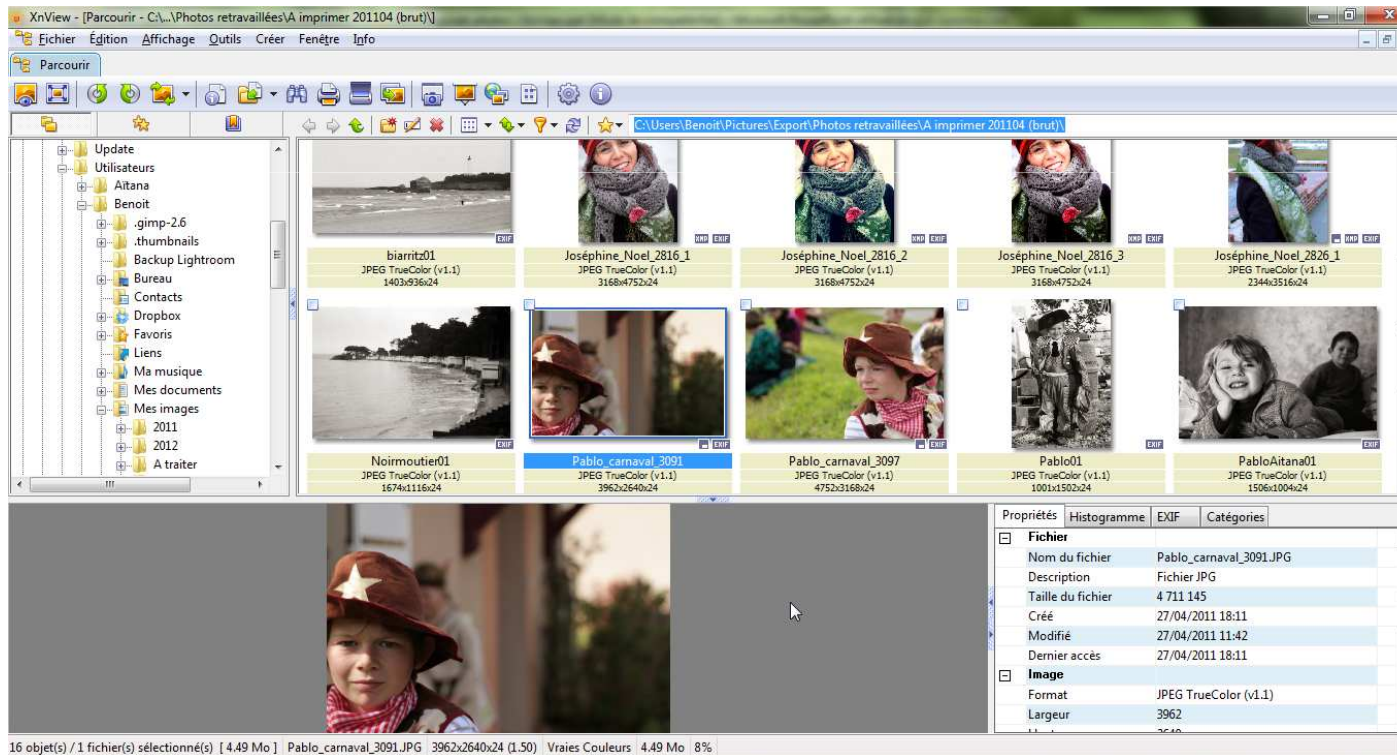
XnView - [Parcourir - C:\...\Photos retravaillées\A imprimer 201104 (brut)\]

Fichier Édition Affichage Outils Créer Fenêtre Info

Parcourir

C:\Users\Benoit\Pictures\Export\Photos retravaillées\A imprimer 201104 (brut)\

Update
Utilisateurs
Aitana
Benoit
.gimp-2.6
.thumbnails
Backup Lightroom
Bureau
Contacts
Dropbox
Favoris
Liens
Ma musique
Mes documents
Mes images
2011
2012
A traiter

EXIF
biarritz01
JPEG TrueColor (v1.1)
1403x936x24

XMP EXIF
Joséphine_Noel_2816_1
JPEG TrueColor (v1.1)
3168x4752x24

XMP EXIF
Joséphine_Noel_2816_2
JPEG TrueColor (v1.1)
3168x4752x24

XMP EXIF
Joséphine_Noel_2816_3
JPEG TrueColor (v1.1)
3168x4752x24

XMP EXIF
Joséphine_Noel_2826_1
JPEG TrueColor (v1.1)
2344x3516x24

EXIF
Noirmoutier01
JPEG TrueColor (v1.1)
1674x1116x24

EXIF
Pablo_carnaval_3091
JPEG TrueColor (v1.1)
3962x2640x24

EXIF
Pablo_carnaval_3097
JPEG TrueColor (v1.1)
4752x3168x24

EXIF
Pablo01
JPEG TrueColor (v1.1)
1001x1502x24

EXIF
PabloAitana01
JPEG TrueColor (v1.1)
1506x1004x24

Propriétés | Histogramme | EXIF | Catégories

| | |
|---|---|
| Fichier | |
| Nom du fichier | Pablo_carnaval_3091.JPG |
| Description | Fichier JPG |
| Taille du fichier | 4 711 145 |
| Créé | 27/04/2011 18:11 |
| Modifié | 27/04/2011 11:42 |
| Dernier accès | 27/04/2011 18:11 |
| Image | |
| Format | JPEG TrueColor (v1.1) |
| Largeur | 3962 |

16 objet(s) / 1 fichier(s) sélectionné(s) [ 4.49 Mo ] Pablo_carnaval_3091.JPG 3962x2640x24 (1.50) Vraies Couleurs 4.49 Mo 8%